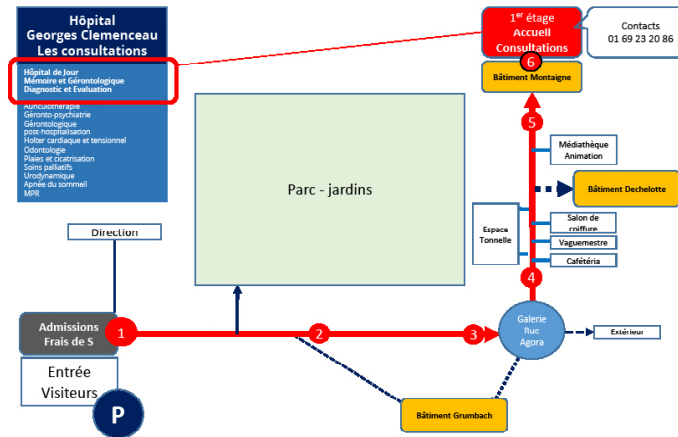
Hôpital
Georges Clemenceau
Les consultations

Hôpital de Jour
Mémoire et Gérontologique
Diagnostic et Evaluation

Auriculothérapie
Géronto-psychiatrie
Gérontologique post-hospitalisation
Holter cardiaque et tensionnel
Odontologie
Plaies et cicatrisation
Soins palliatifs
Urodynamique
Apnée du sommeil
MPR

1$^{er}$ étage
Accueil
Consultations
6

Contacts
01 69 23 20 86

Bâtiment Montaigne

5

Médiathèque
Animation

Bâtiment Dechelotte

Parc - jardins

Direction

Espace Tonnelle

Salon de coiffure

Vaguemestre

Cafétéria

4

Admissions
Frais de S
1

2

3

Galerie
Rue
Agora

Extérieur

Entrée
Visiteurs

P

Bâtiment Grumbach